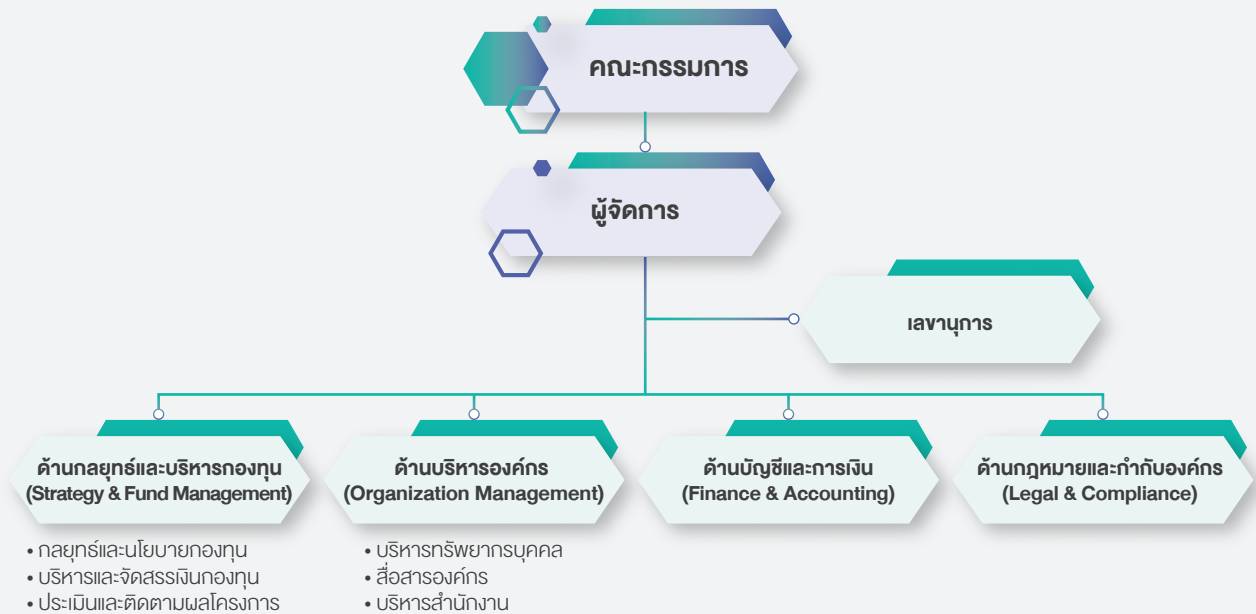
คณะกรรมการ

ผู้จัดการ

เลขานุการ

ด้านกลยุทธ์และบริหารกองทุน (Strategy & Fund Management)

ด้านบริหารองค์กร (Organization Management)

ด้านบัญชีและการเงิน (Finance & Accounting)

ด้านกฎหมายและกำกับองค์กร (Legal & Compliance)

• กลยุทธ์และนโยบายกองทุน
• บริหารและจัดสรรเงินกองทุน
• ประเมินและติดตามผลโครงการ

• บริหารทรัพยากรบุคคล
• สื่อสารองค์กร
• บริหารสำนักงาน